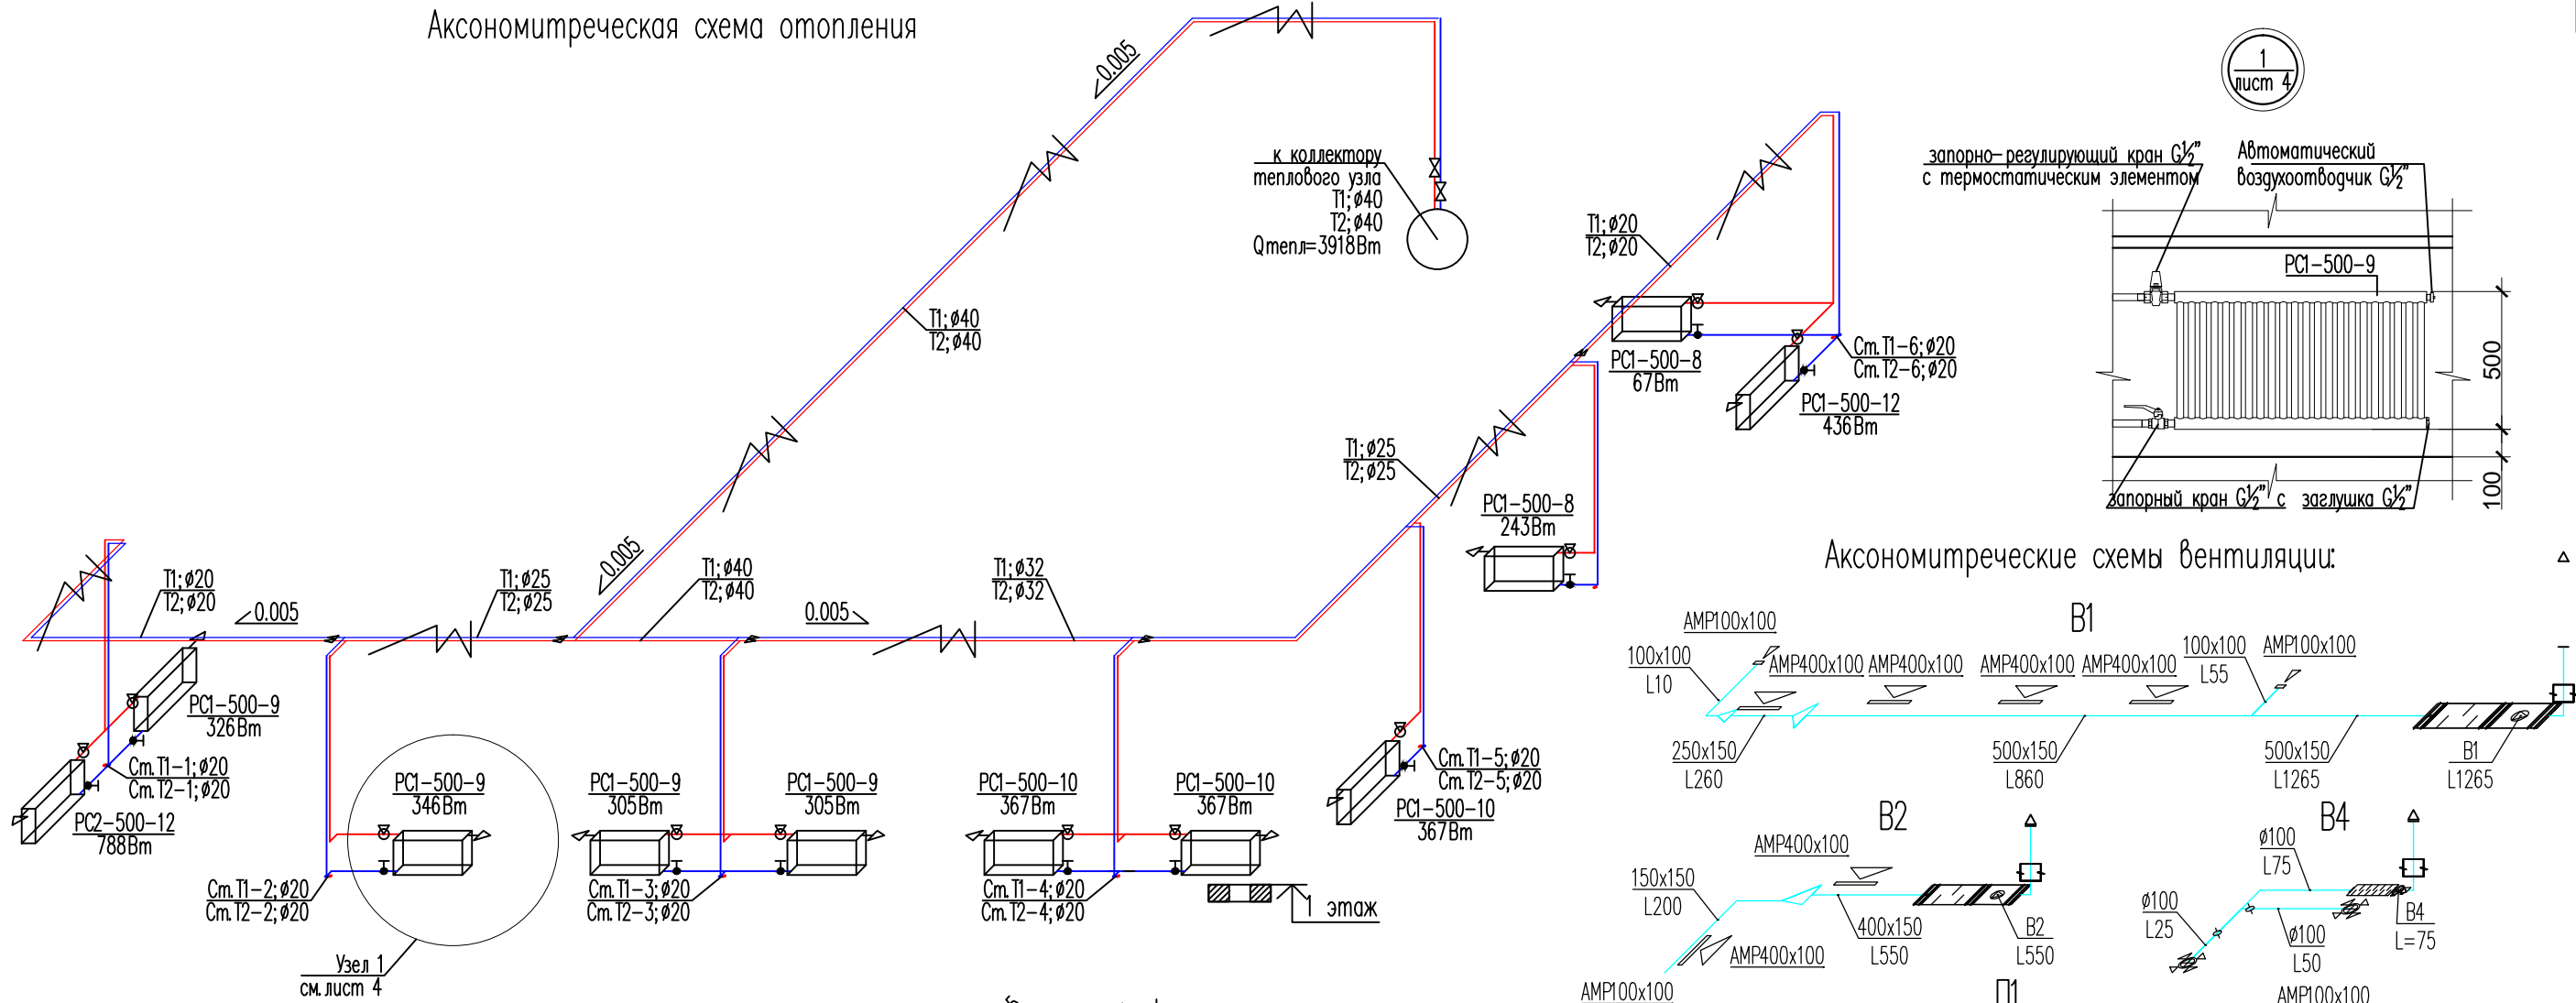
Аксонометрическая схема отопления

0.005

к коллектору теплового узла
Т1; ø40
Т2; ø40
Qтепл=3918Вт

1
лист 4

запорно-регулирующий кран G½" с термостатическим элементом

Автоматический воздухоотводчик G½"

РС1-500-9

500

100

запорный кран G½" с

заглушка G½"

Т1; ø40
Т2; ø40

Т1; ø20
Т2; ø20

РС1-500-8
67Вт

Ст. Т1-6; ø20
Ст. Т2-6; ø20

РС1-500-12
436Вт

Т1; ø25
Т2; ø25

РС1-500-8
243Вт

0.005

Т1; ø20
Т2; ø20

0.005

Т1; ø25
Т2; ø25

Т1; ø40
Т2; ø40

0.005

Т1; ø32
Т2; ø32

РС1-500-9
326Вт

Ст. Т1-1; ø20
Ст. Т2-1; ø20

РС2-500-12
788Вт

РС1-500-9
346Вт

РС1-500-9
305Вт

РС1-500-9
305Вт

РС1-500-10
367Вт

РС1-500-10
367Вт

Ст. Т1-5; ø20
Ст. Т2-5; ø20

РС1-500-10
367Вт

Ст. Т1-2; ø20
Ст. Т2-2; ø20

Ст. Т1-3; ø20
Ст. Т2-3; ø20

Ст. Т1-4; ø20
Ст. Т2-4; ø20

1 этаж

Узел 1
см. лист 4

Аксонометрические схемы вентиляции:

В1

АМР100х100

100х100
L10

АМР400х100

АМР400х100

АМР400х100

АМР400х100

100х100
L55

АМР100х100

250х150
L260

500х150
L860

500х150
L1265

В1
L1265

В2

АМР400х100

150х150
L200

АМР400х100

400х150
L550

В2
L550

АМР100х100

В4

ø100
L75

ø100
L25

ø100
L50

В4
L=75

АМР100х100

П1